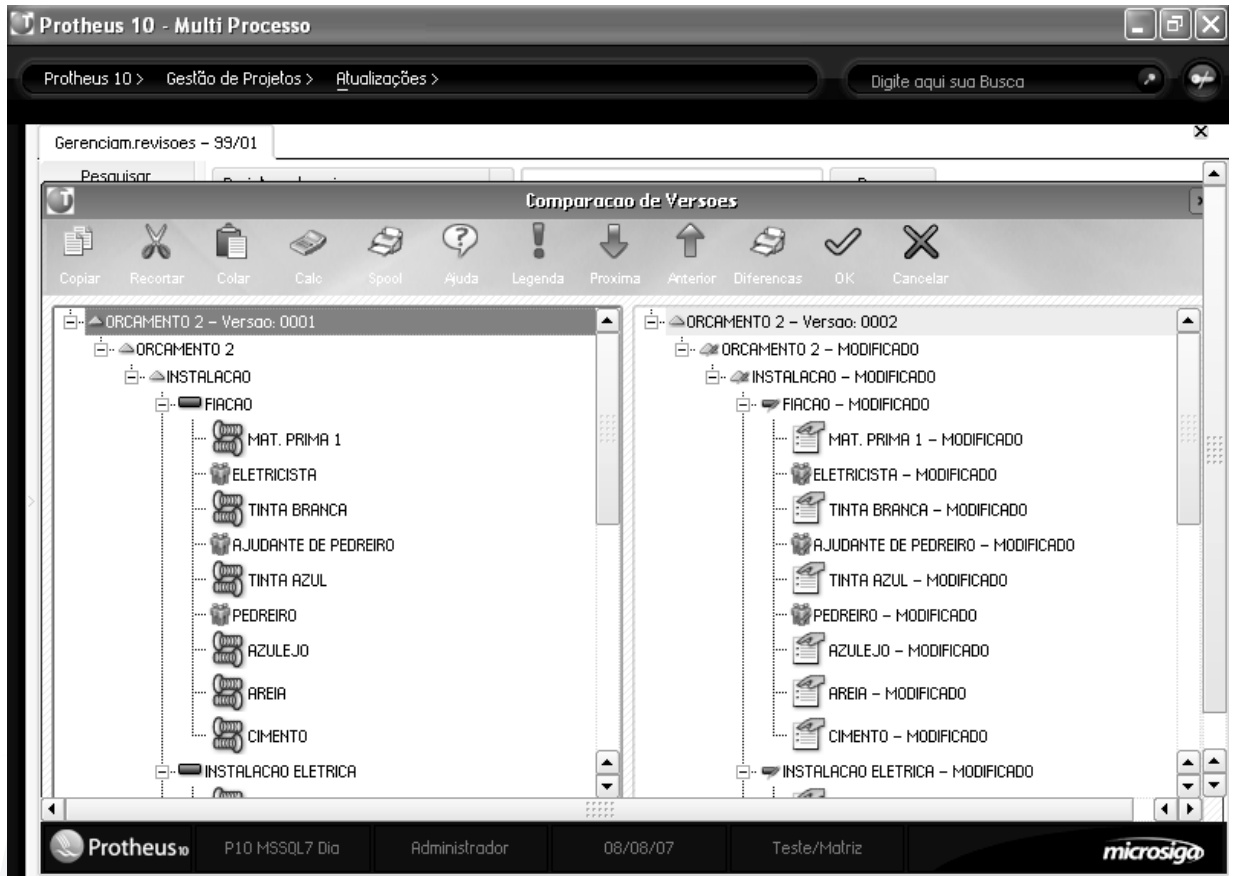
Protheus 10 - Multi Processo

Protheus 10 > Gestão de Projetos > Atualizações >

Digite aqui sua Busca

Gerenciam.revisoes – 99/01

Pesquisar

Comparacao de Versoes

Copiar Recortar Colar Calc Spool Ajuda Legenda Proxima Anterior Diferencas OK Cancelar

ORCAMENTO 2 – Versao: 0001
ORCAMENTO 2
INSTALACAO
FIACAO
MAT. PRIMA 1
ELETRICISTA
TINTA BRANCA
AJUDANTE DE PEDREIRO
TINTA AZUL
PEDREIRO
AZULEJO
AREIA
CIMENTO
INSTALACAO ELETRICA

ORCAMENTO 2 – Versao: 0002
ORCAMENTO 2 – MODIFICADO
INSTALACAO – MODIFICADO
FIACAO – MODIFICADO
MAT. PRIMA 1 – MODIFICADO
ELETRICISTA – MODIFICADO
TINTA BRANCA – MODIFICADO
AJUDANTE DE PEDREIRO – MODIFICADO
TINTA AZUL – MODIFICADO
PEDREIRO – MODIFICADO
AZULEJO – MODIFICADO
AREIA – MODIFICADO
CIMENTO – MODIFICADO
INSTALACAO ELETRICA – MODIFICADO

Protheus10 P10 MSSQL7 Dia Administrador 08/08/07 Teste/Matriz microsiga